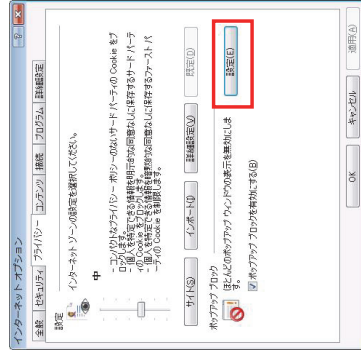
インターネット オプション

全般 セキュリティ プライバシー コンテンツ 接続 プログラム 詳細設定

設定

インターネット ゾーンの設定を選択してください。

中

- コンパクトなプライバシー ポリシーのないサード パーティの Cookie をブロックします
- 個人を特定できる情報を明示的な同意なしに保存するサード パーティの Cookie をブロックします
- 個人を特定できる情報を暗黙的な同意なしに保存するファースト パーティの Cookie を制限します

サイト(S) インポート(I) 詳細設定(V) 既定(D)

ポップアップ ブロック

ほとんどのポップアップ ウィンドウの表示を回避します。

設定(E)

ポップアップ ブロックを有効にする(B)

OK キャンセル 適用(A)